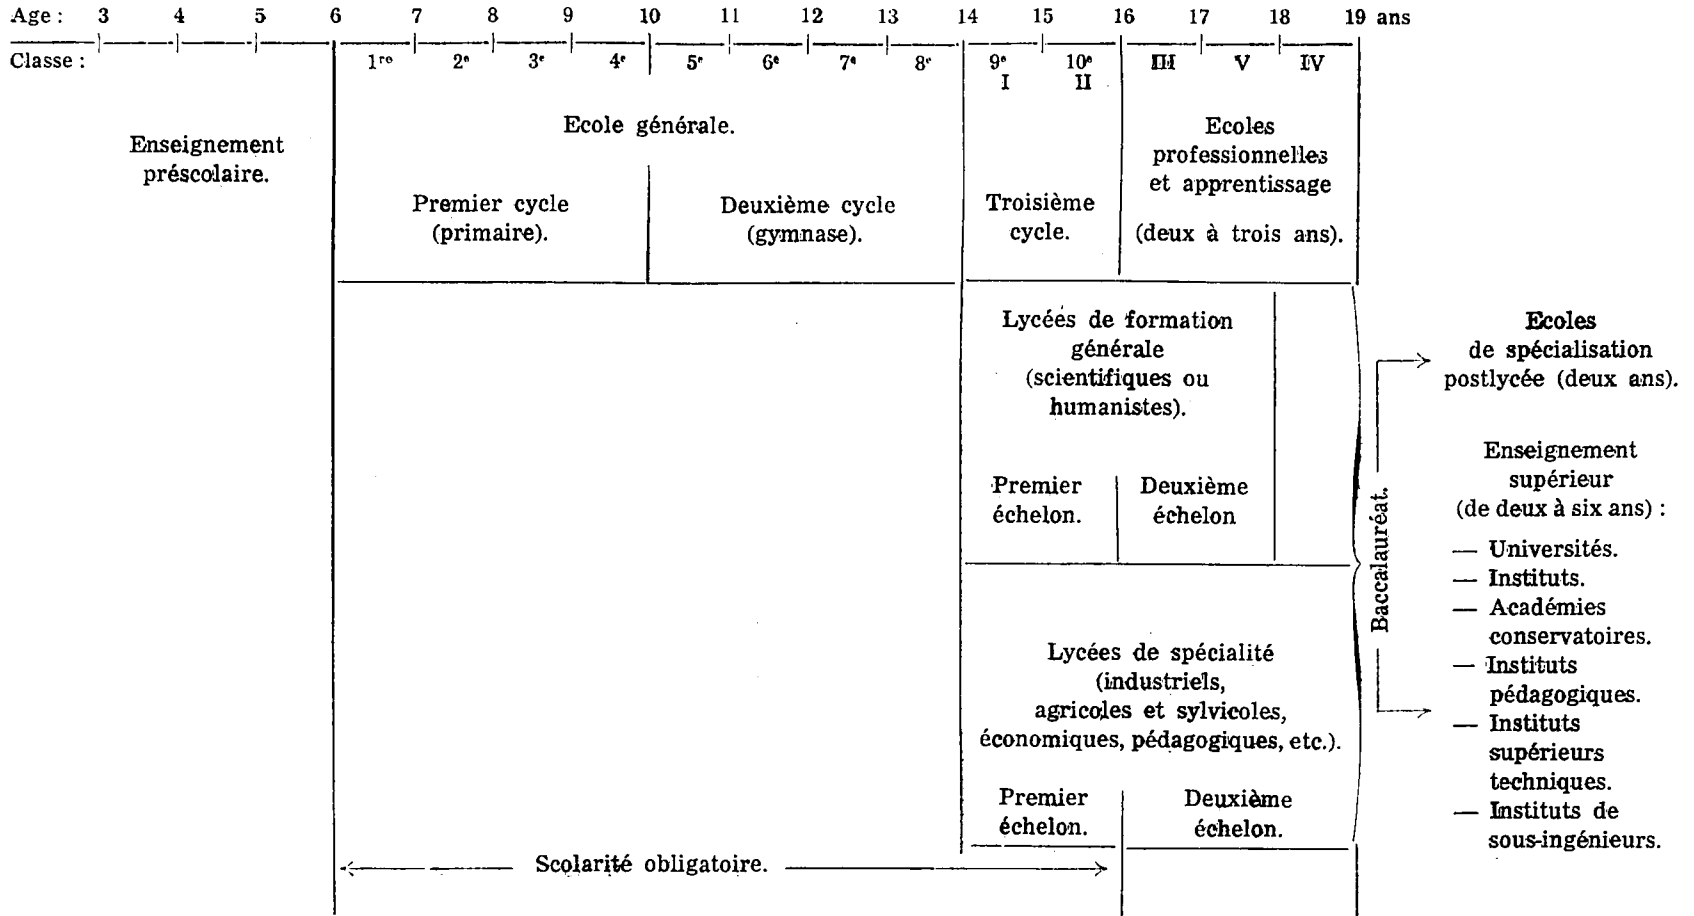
Age : 3 4 5 6 7 8 9 10 11 12 13 14 15 16 17 18 19 ans

Classe : 1re 2e 3e 4e 5e 6e 7e 8e 9e I 10e II III V IV

Enseignement préscolaire.

Ecole générale.

Premier cycle (primaire).

Deuxième cycle (gymnase).

Troisième cycle.

Ecoles professionnelles et apprentissage (deux à trois ans).

Lycées de formation générale (scientifiques ou humanistes).

Premier échelon.

Deuxième échelon

Lycées de spécialité (industriels, agricoles et sylvicoles, économiques, pédagogiques, etc.).

Premier échelon.

Deuxième échelon.

Baccalauréat.

Ecoles de spécialisation postlycée (deux ans).

Enseignement supérieur (de deux à six ans) :
— Universités.
— Instituts.
— Académies conservatoires.
— Instituts pédagogiques.
— Instituts supérieurs techniques.
— Instituts de sous-ingénieurs.

Scolarité obligatoire.